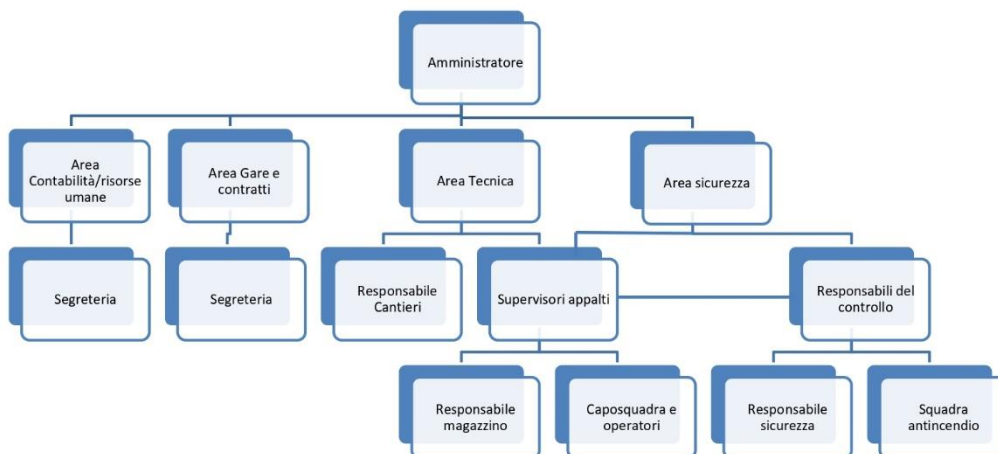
Amministratore

Area Contabilità/risorse umane

Area Gare e contratti

Area Tecnica

Area sicurezza

Segreteria

Segreteria

Responsabile Cantieri

Supervisori appalti

Responsabili del controllo

Responsabile magazzino

Caposquadra e operatori

Responsabile sicurezza

Squadra antincendio